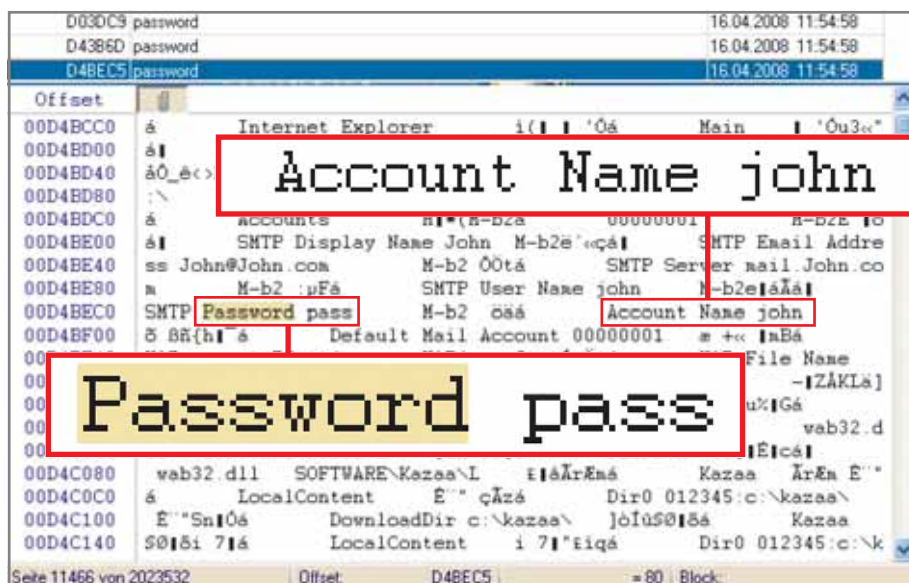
D03DC9 password 16.04.2008 11:54:58
D43B6D password 16.04.2008 11:54:58
D4BEC5 password 16.04.2008 11:54:58

Offset

| | |
|---|---|
| 00D4BCC0 | á Internet Explorer i(▌ ▌ 'Óá Main ▌ 'Óu3«" |
| 00D4BD00 | á▌ |
| 00D4BD40 | áÓ_ê<> |
| 00D4BD80 | :\ |
| 00D4BDC0 | á Accounts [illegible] M-b2E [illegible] |
| 00D4BE00 | á▌ SMTP Display Name John M-b2ë'«çá▌ SMTP Email Addre |
| 00D4BE40 | ss John@John.com M-b2 ÖÖtá SMTP Server mail.John.co |
| 00D4BE80 | m M-b2 :µFá SMTP User Name john M-b2e▌áÅá▌ |
| 00D4BEC0 | SMTP Password pass M-b2 öäá Account Name john |
| 00D4BF00 | õ ßñ{h▌ á Default Mail Account 00000001 æ +« ▌mBá |
| 00 | File Name |
| 00 | -▌ZÁKLä] |
| 00 | u%▌Gá |
| 00 | vab32.d |
| 00 | ▌Ë▌cá▌ |
| 00D4C080 | vab32.dll SOFTWARE\Kazaa\L ε▌áÃrÆmá Kazaa ÃrÆm Ë'" |
| 00D4C0C0 | á LocalContent Ë'" çÃzá Dir0 012345:c:\kazaa\ |
| 00D4C100 | Ë'"Sn▌Óá DownloadDir c:\kazaa\ ]ò▌úS0▌ßá Kazaa |
| 00D4C140 | S0▌ßi 7▌á LocalContent i 7▌"£iqá Dir0 012345:c:\k |

Account Name john

Password pass

Seite 11466 von 2023532 Offset: D4BEC5 = 80 Block: